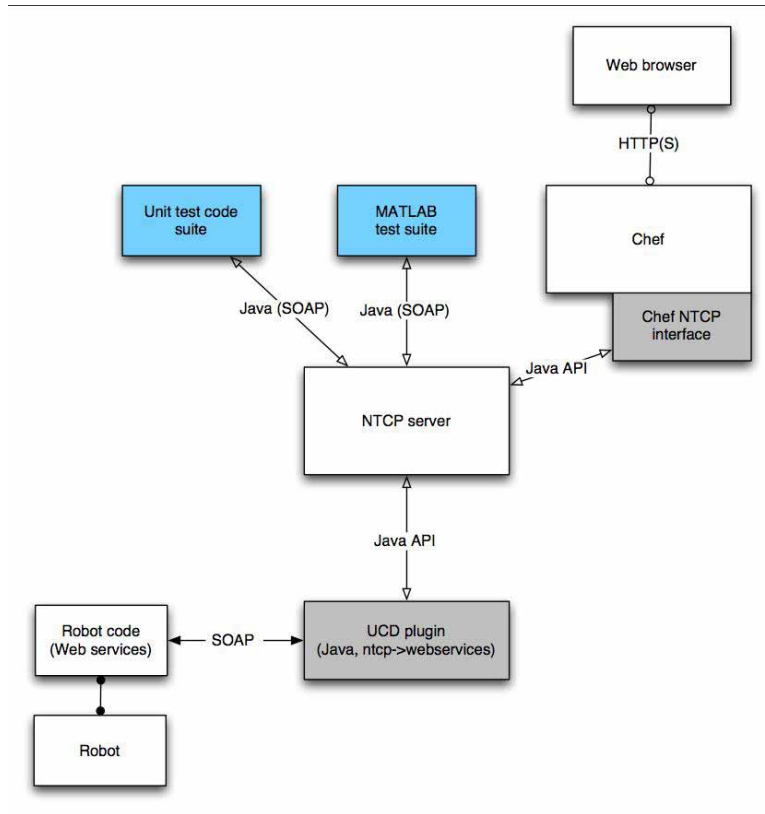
Web browser

HTTP(S)

Unit test code suite

MATLAB test suite

Chef

Chef NTCP interface

Java (SOAP)

Java (SOAP)

Java API

NTCP server

Java API

Robot code (Web services)

SOAP

UCD plugin (Java, ntcp->webservices)

Robot